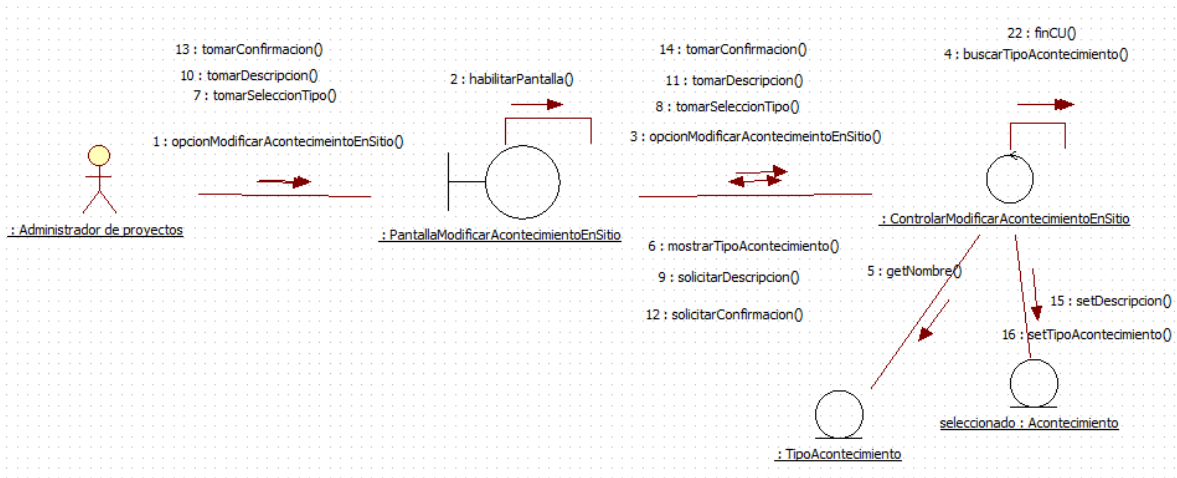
13 : tomarConfirmacion()
10 : tomarDescripcion()
7 : tomarSeleccionTipo()

1 : opcionModificarAcontecimeintoEnSitio()

: Administrador de proyectos

2 : habilitarPantalla()

: PantallaModificarAcontecimientoEnSitio

14 : tomarConfirmacion()
11 : tomarDescripcion()
8 : tomarSeleccionTipo()
3 : opcionModificarAcontecimeintoEnSitio()

6 : mostrarTipoAcontecimiento()
9 : solicitarDescripcion()
12 : solicitarConfirmacion()

22 : finCU()
4 : buscarTipoAcontecimiento()

: ControlarModificarAcontecimientoEnSitio

5 : getNombre()

15 : setDescripcion()
16 : setTipoAcontecimiento()

: TipoAcontecimiento

seleccionado : Acontecimiento